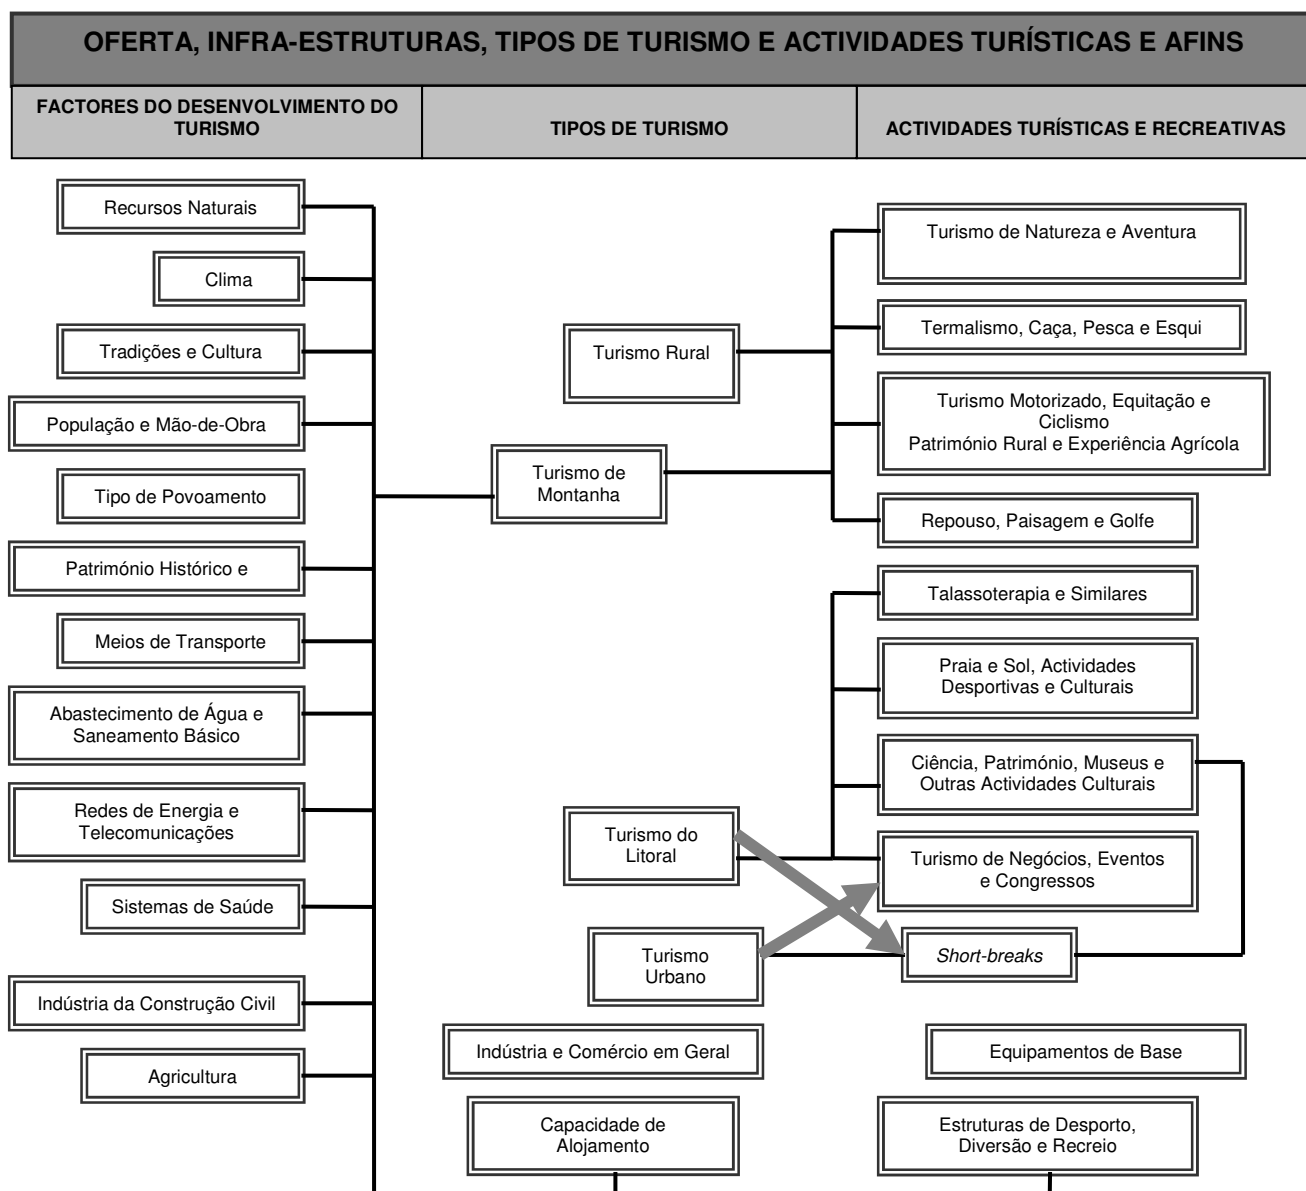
OFERTA, INFRA-ESTRUTURAS, TIPOS DE TURISMO E ACTIVIDADES TURÍSTICAS E AFINS

| FACTORES DO DESENVOLVIMENTO DO TURISMO | TIPOS DE TURISMO | ACTIVIDADES TURÍSTICAS E RECREATIVAS |
|---|---|---|

Recursos Naturais

Clima

Tradições e Cultura

População e Mão-de-Obra

Tipo de Povoamento

Património Histórico e

Meios de Transporte

Abastecimento de Água e Saneamento Básico

Redes de Energia e Telecomunicações

Sistemas de Saúde

Indústria da Construção Civil

Agricultura

Turismo Rural

Turismo de Montanha

Turismo do Litoral

Turismo Urbano

Turismo de Natureza e Aventura

Termalismo, Caça, Pesca e Esqui

Turismo Motorizado, Equitação e Ciclismo
Património Rural e Experiência Agrícola

Repouso, Paisagem e Golfe

Talassoterapia e Similares

Praia e Sol, Actividades Desportivas e Culturais

Ciência, Património, Museus e Outras Actividades Culturais

Turismo de Negócios, Eventos e Congressos

*Short-breaks*

Indústria e Comércio em Geral

Equipamentos de Base

Capacidade de Alojamento

Estruturas de Desporto, Diversão e Recreio